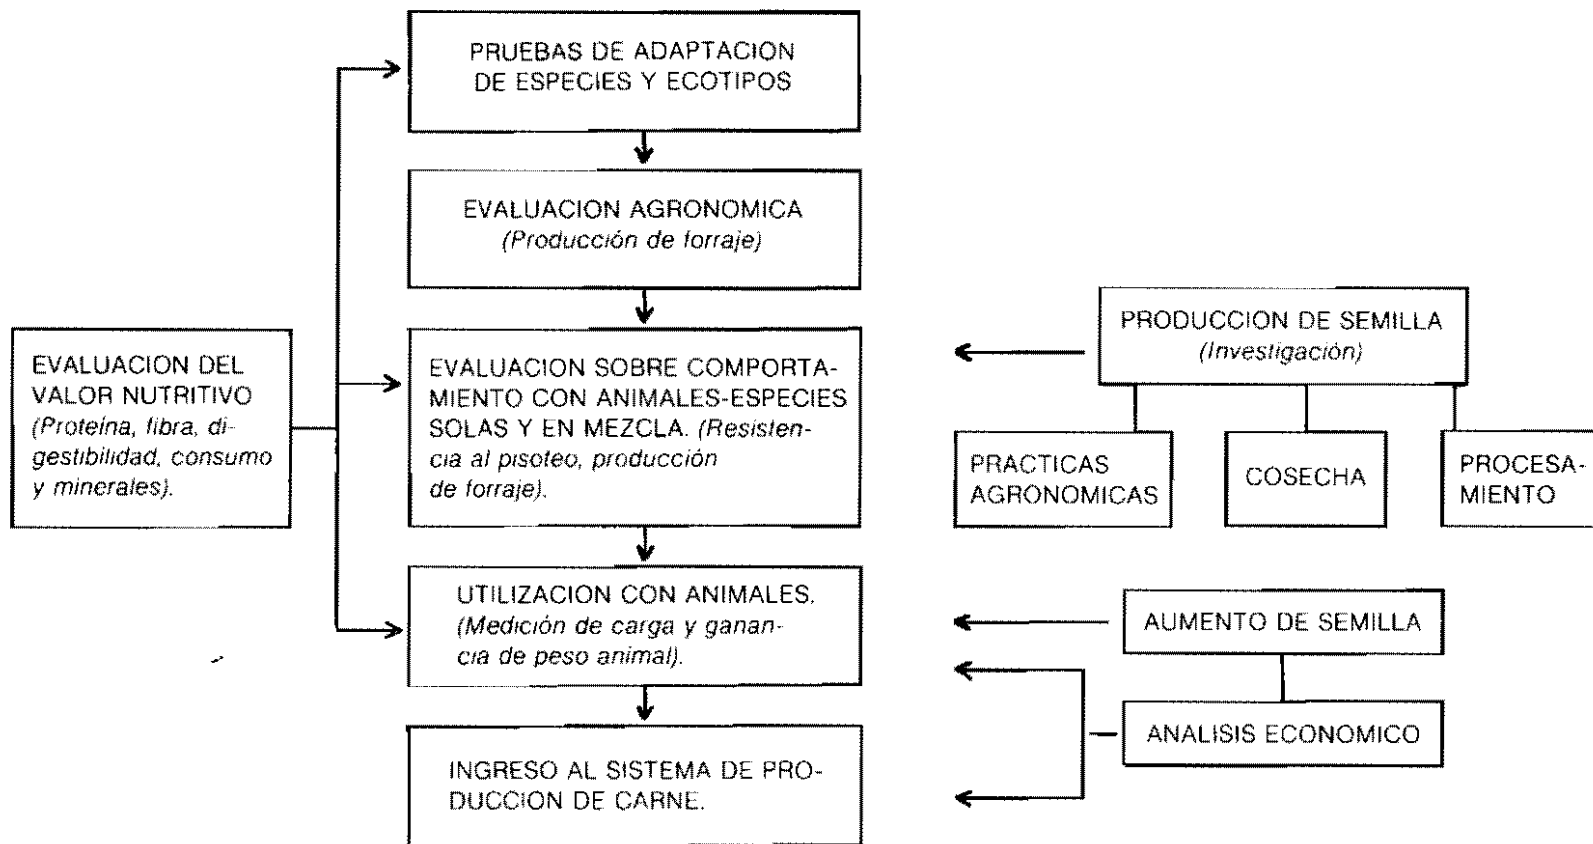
PRUEBAS DE ADAPTACION DE ESPECIES Y ECOTIPOS

EVALUACION AGRONOMICA
(Producción de forraje)

EVALUACION DEL VALOR NUTRITIVO
(Proteína, fibra, digestibilidad, consumo y minerales).

EVALUACION SOBRE COMPORTAMIENTO CON ANIMALES-ESPECIES SOLAS Y EN MEZCLA. (Resistencia al pisoteo, producción de forraje).

PRODUCCION DE SEMILLA
(Investigación)

PRACTICAS AGRONOMICAS

COSECHA

PROCESAMIENTO

UTILIZACION CON ANIMALES.
(Medición de carga y ganancia de peso animal).

AUMENTO DE SEMILLA

ANALISIS ECONOMICO

INGRESO AL SISTEMA DE PRODUCCION DE CARNE.